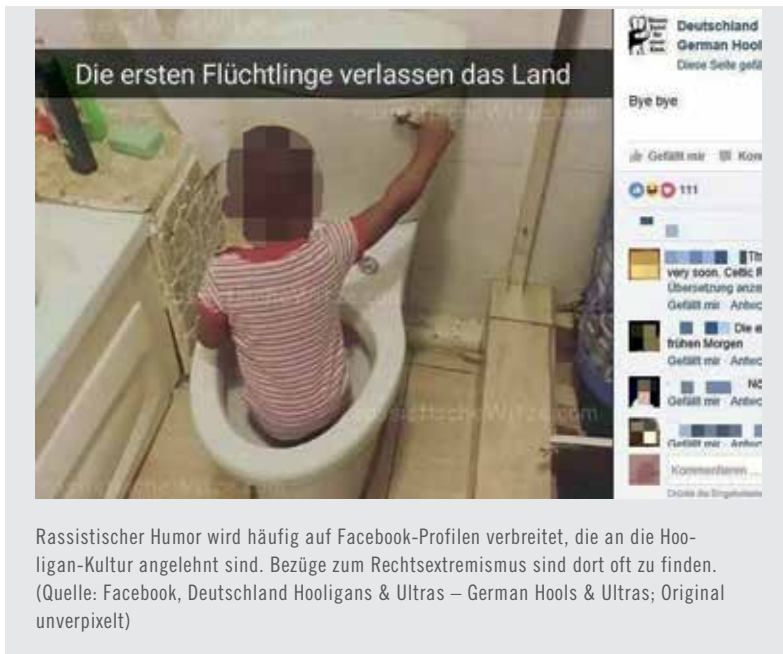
Die ersten Flüchtlinge verlassen das Land

Deutschland
German Hool
Diese Seite gefä

Bye bye

Gefällt mir Kom

111

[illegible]
very soon. Celtic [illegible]
Übersetzung anze
Gefällt mir · Antw

Die e
frühen Morgen
Gefällt mir · Antw

NO
Gefällt mir · Antw

Gefällt mir · Antw

Kommentieren ...

Rassistischer Humor wird häufig auf Facebook-Profilen verbreitet, die an die Hooligan-Kultur angelehnt sind. Bezüge zum Rechtsextremismus sind dort oft zu finden. (Quelle: Facebook, Deutschland Hooligans & Ultras – German Hools & Ultras; Original unverpixelt)